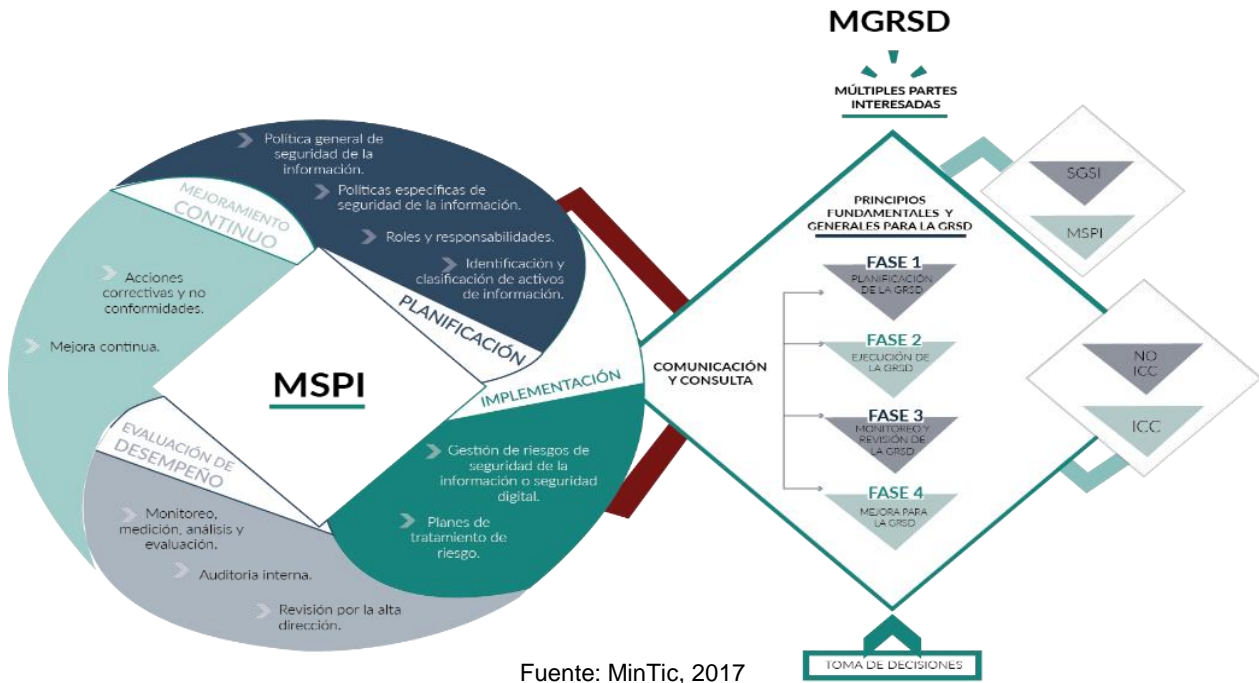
MGRSD

MÚLTIPLES PARTES INTERESADAS

Política general de seguridad de la información.

Políticas específicas de seguridad de la información.

Roles y responsabilidades.

Identificación y clasificación de activos de información.

MEJORAMIENTO CONTINUO

Acciones correctivas y no conformidades.

Mejora continua.

PLANIFICACIÓN

MSPI

IMPLEMENTACIÓN

EVALUACIÓN DE DESEMPEÑO

Gestión de riesgos de seguridad de la información o seguridad digital.

Planes de tratamiento de riesgo.

Monitoreo, medición, análisis y evaluación.

Auditoria interna.

Revisión por la alta dirección.

SGSI

MSPI

PRINCIPIOS FUNDAMENTALES Y GENERALES PARA LA GRSD

FASE 1
PLANIFICACIÓN DE LA GRSD

FASE 2
EJECUCIÓN DE LA GRSD

FASE 3
MONITOREO Y REVISIÓN DE LA GRSD

FASE 4
MEJORA PARA LA GRSD

COMUNICACIÓN Y CONSULTA

NO ICC

ICC

TOMA DE DECISIONES

Fuente: MinTic, 2017